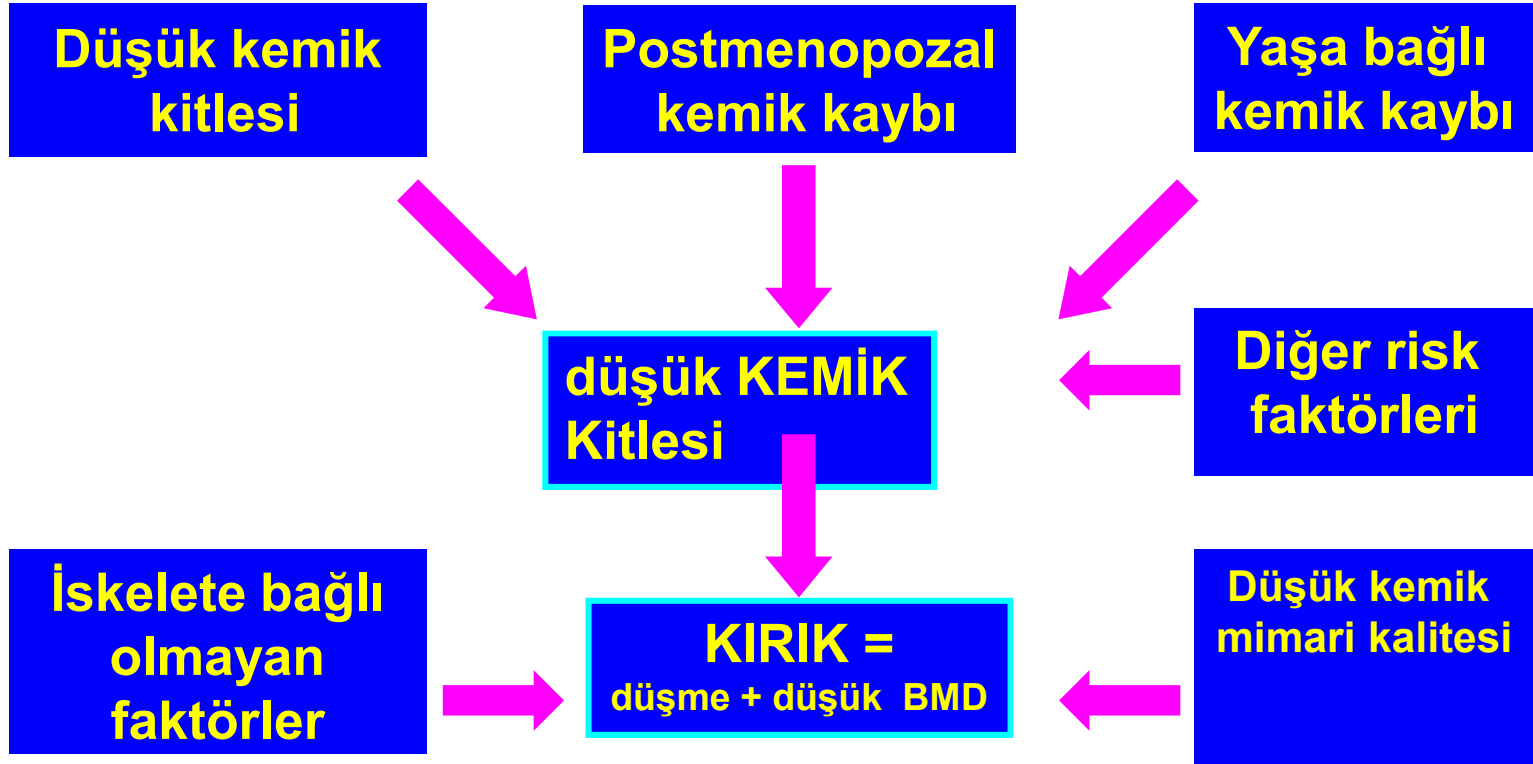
Düşük kemik kitlesi

Postmenopozal kemik kaybı

Yaşa bağlı kemik kaybı

düşük KEMİK Kitlesi

Diğer risk faktörleri

İskelete bağlı olmayan faktörler

KIRIK = düşme + düşük BMD

Düşük kemik mimari kalitesi